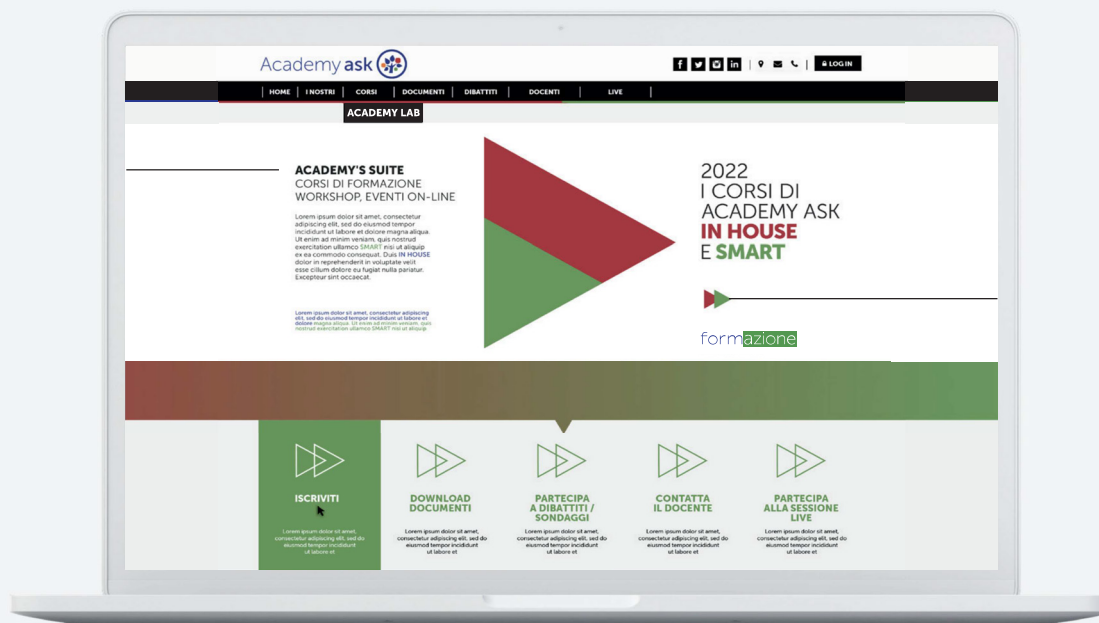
Academy ask

LOG IN

HOME | I NOSTRI | CORSI | DOCUMENTI | DIBATTITI | DOCENTI | LIVE

ACADEMY LAB

ACADEMY'S SUITE
CORSI DI FORMAZIONE
WORKSHOP, EVENTI ON-LINE

Lorem ipsum dolor sit amet, consectetur adipiscing elit, sed do eiusmod tempor incididunt ut labore et dolore magna aliqua. Ut enim ad minim veniam, quis nostrud exercitation ullamco SMART nisi ut aliquip ex ea commodo consequat. Duis IN HOUSE dolor in reprehenderit in voluptate velit esse cillum dolore eu fugiat nulla pariatur. Excepteur sint occaecat.

Lorem ipsum dolor sit amet, consectetur adipiscing elit, sed do eiusmod tempor incididunt ut labore et dolore magna aliqua. Ut enim ad minim veniam, quis nostrud exercitation ullamco SMART nisi ut aliquip.

2022
I CORSI DI
ACADEMY ASK
IN HOUSE
E SMART

formazione

ISCRIVITI
Lorem ipsum dolor sit amet, consectetur adipiscing elit, sed do eiusmod tempor incididunt ut labore et

DOWNLOAD DOCUMENTI
Lorem ipsum dolor sit amet, consectetur adipiscing elit, sed do eiusmod tempor incididunt ut labore et

PARTECIPA A DIBATTITI / SONDAGGI
Lorem ipsum dolor sit amet, consectetur adipiscing elit, sed do eiusmod tempor incididunt ut labore et

CONTATTA IL DOCENTE
Lorem ipsum dolor sit amet, consectetur adipiscing elit, sed do eiusmod tempor incididunt ut labore et

PARTECIPA ALLA SESSIONE LIVE
Lorem ipsum dolor sit amet, consectetur adipiscing elit, sed do eiusmod tempor incididunt ut labore et